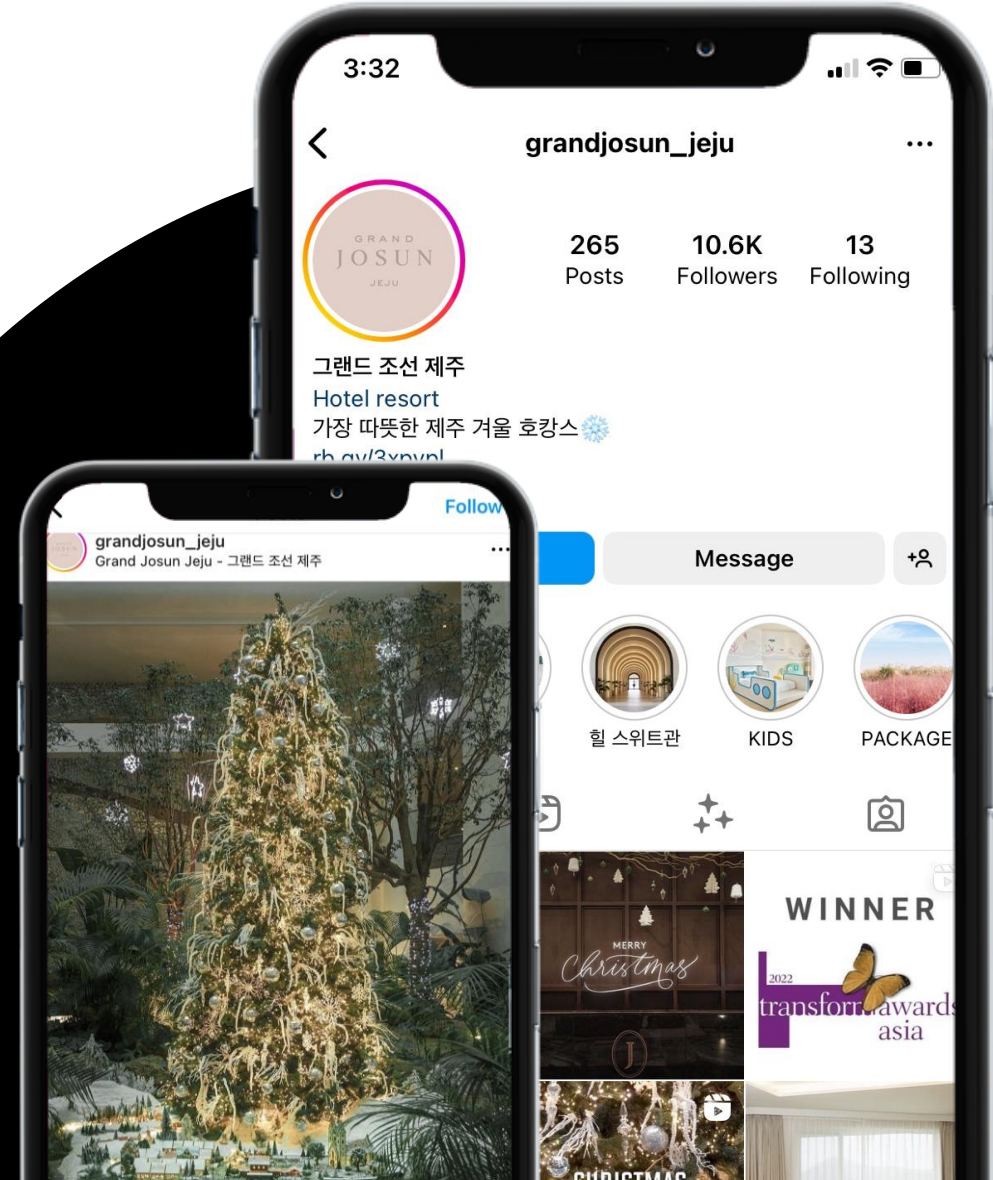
3:32

grandjosun_jeju

GRAND JOSUN JEJU

265 Posts

10.6K Followers

13 Following

그랜드 조선 제주
Hotel resort
가장 따뜻한 제주 겨울 호캉스❄️
rb.gy/3xpypl

Message

힐 스위트관

KIDS

PACKAGE

MERRY Christmas

J

WINNER

2022 transform awards asia

CHRISTMAS

Follow

grandjosun_jeju
Grand Josun Jeju - 그랜드 조선 제주